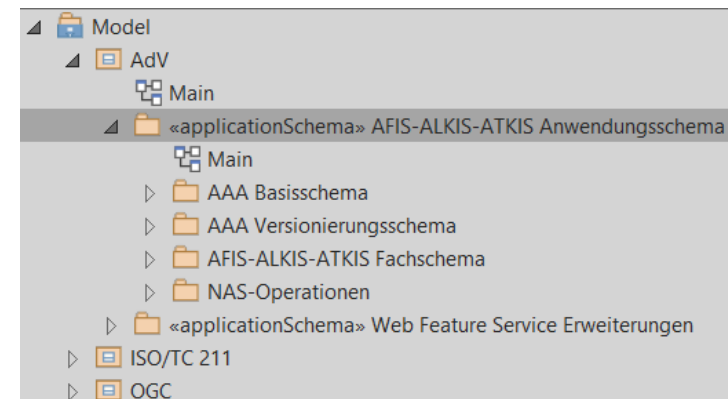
Model
AdV
Main
«applicationSchema» AFIS-ALKIS-ATKIS Anwendungsschema
Main
AAA Basisschema
AAA Versionierungsschema
AFIS-ALKIS-ATKIS Fachschema
NAS-Operationen
«applicationSchema» Web Feature Service Erweiterungen
ISO/TC 211
OGC